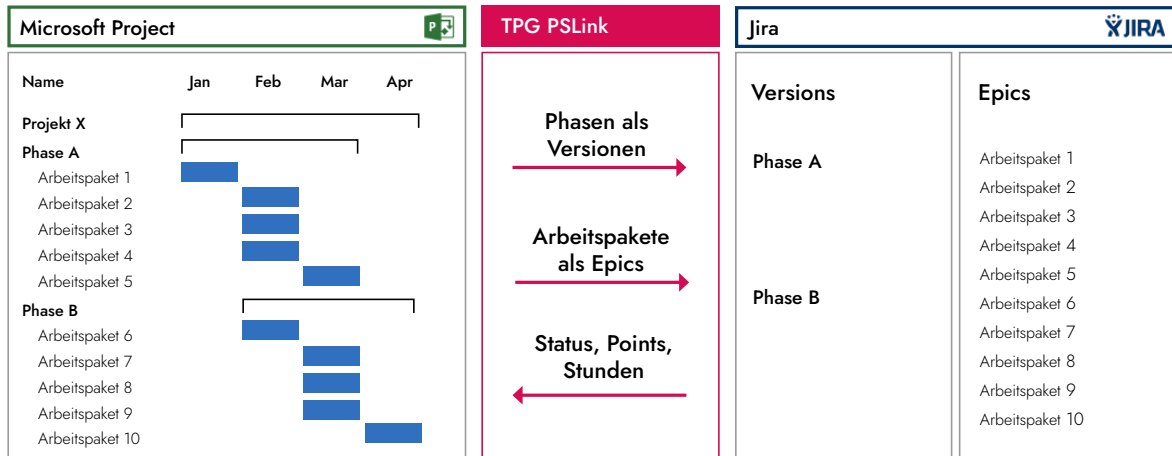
Microsoft Project

| Name | Jan | Feb | Mar | Apr |
|---|---|---|---|---|
| Projekt X | | | | |
| Phase A | | | | |
| Arbeitspaket 1 | | | | |
| Arbeitspaket 2 | | | | |
| Arbeitspaket 3 | | | | |
| Arbeitspaket 4 | | | | |
| Arbeitspaket 5 | | | | |
| Phase B | | | | |
| Arbeitspaket 6 | | | | |
| Arbeitspaket 7 | | | | |
| Arbeitspaket 8 | | | | |
| Arbeitspaket 9 | | | | |
| Arbeitspaket 10 | | | | |

TPG PSLink

Phasen als Versionen

Arbeitspakete als Epics

Status, Points, Stunden

Jira

JIRA

Versions

Phase A

Phase B

Epics

Arbeitspaket 1
Arbeitspaket 2
Arbeitspaket 3
Arbeitspaket 4
Arbeitspaket 5
Arbeitspaket 6
Arbeitspaket 7
Arbeitspaket 8
Arbeitspaket 9
Arbeitspaket 10